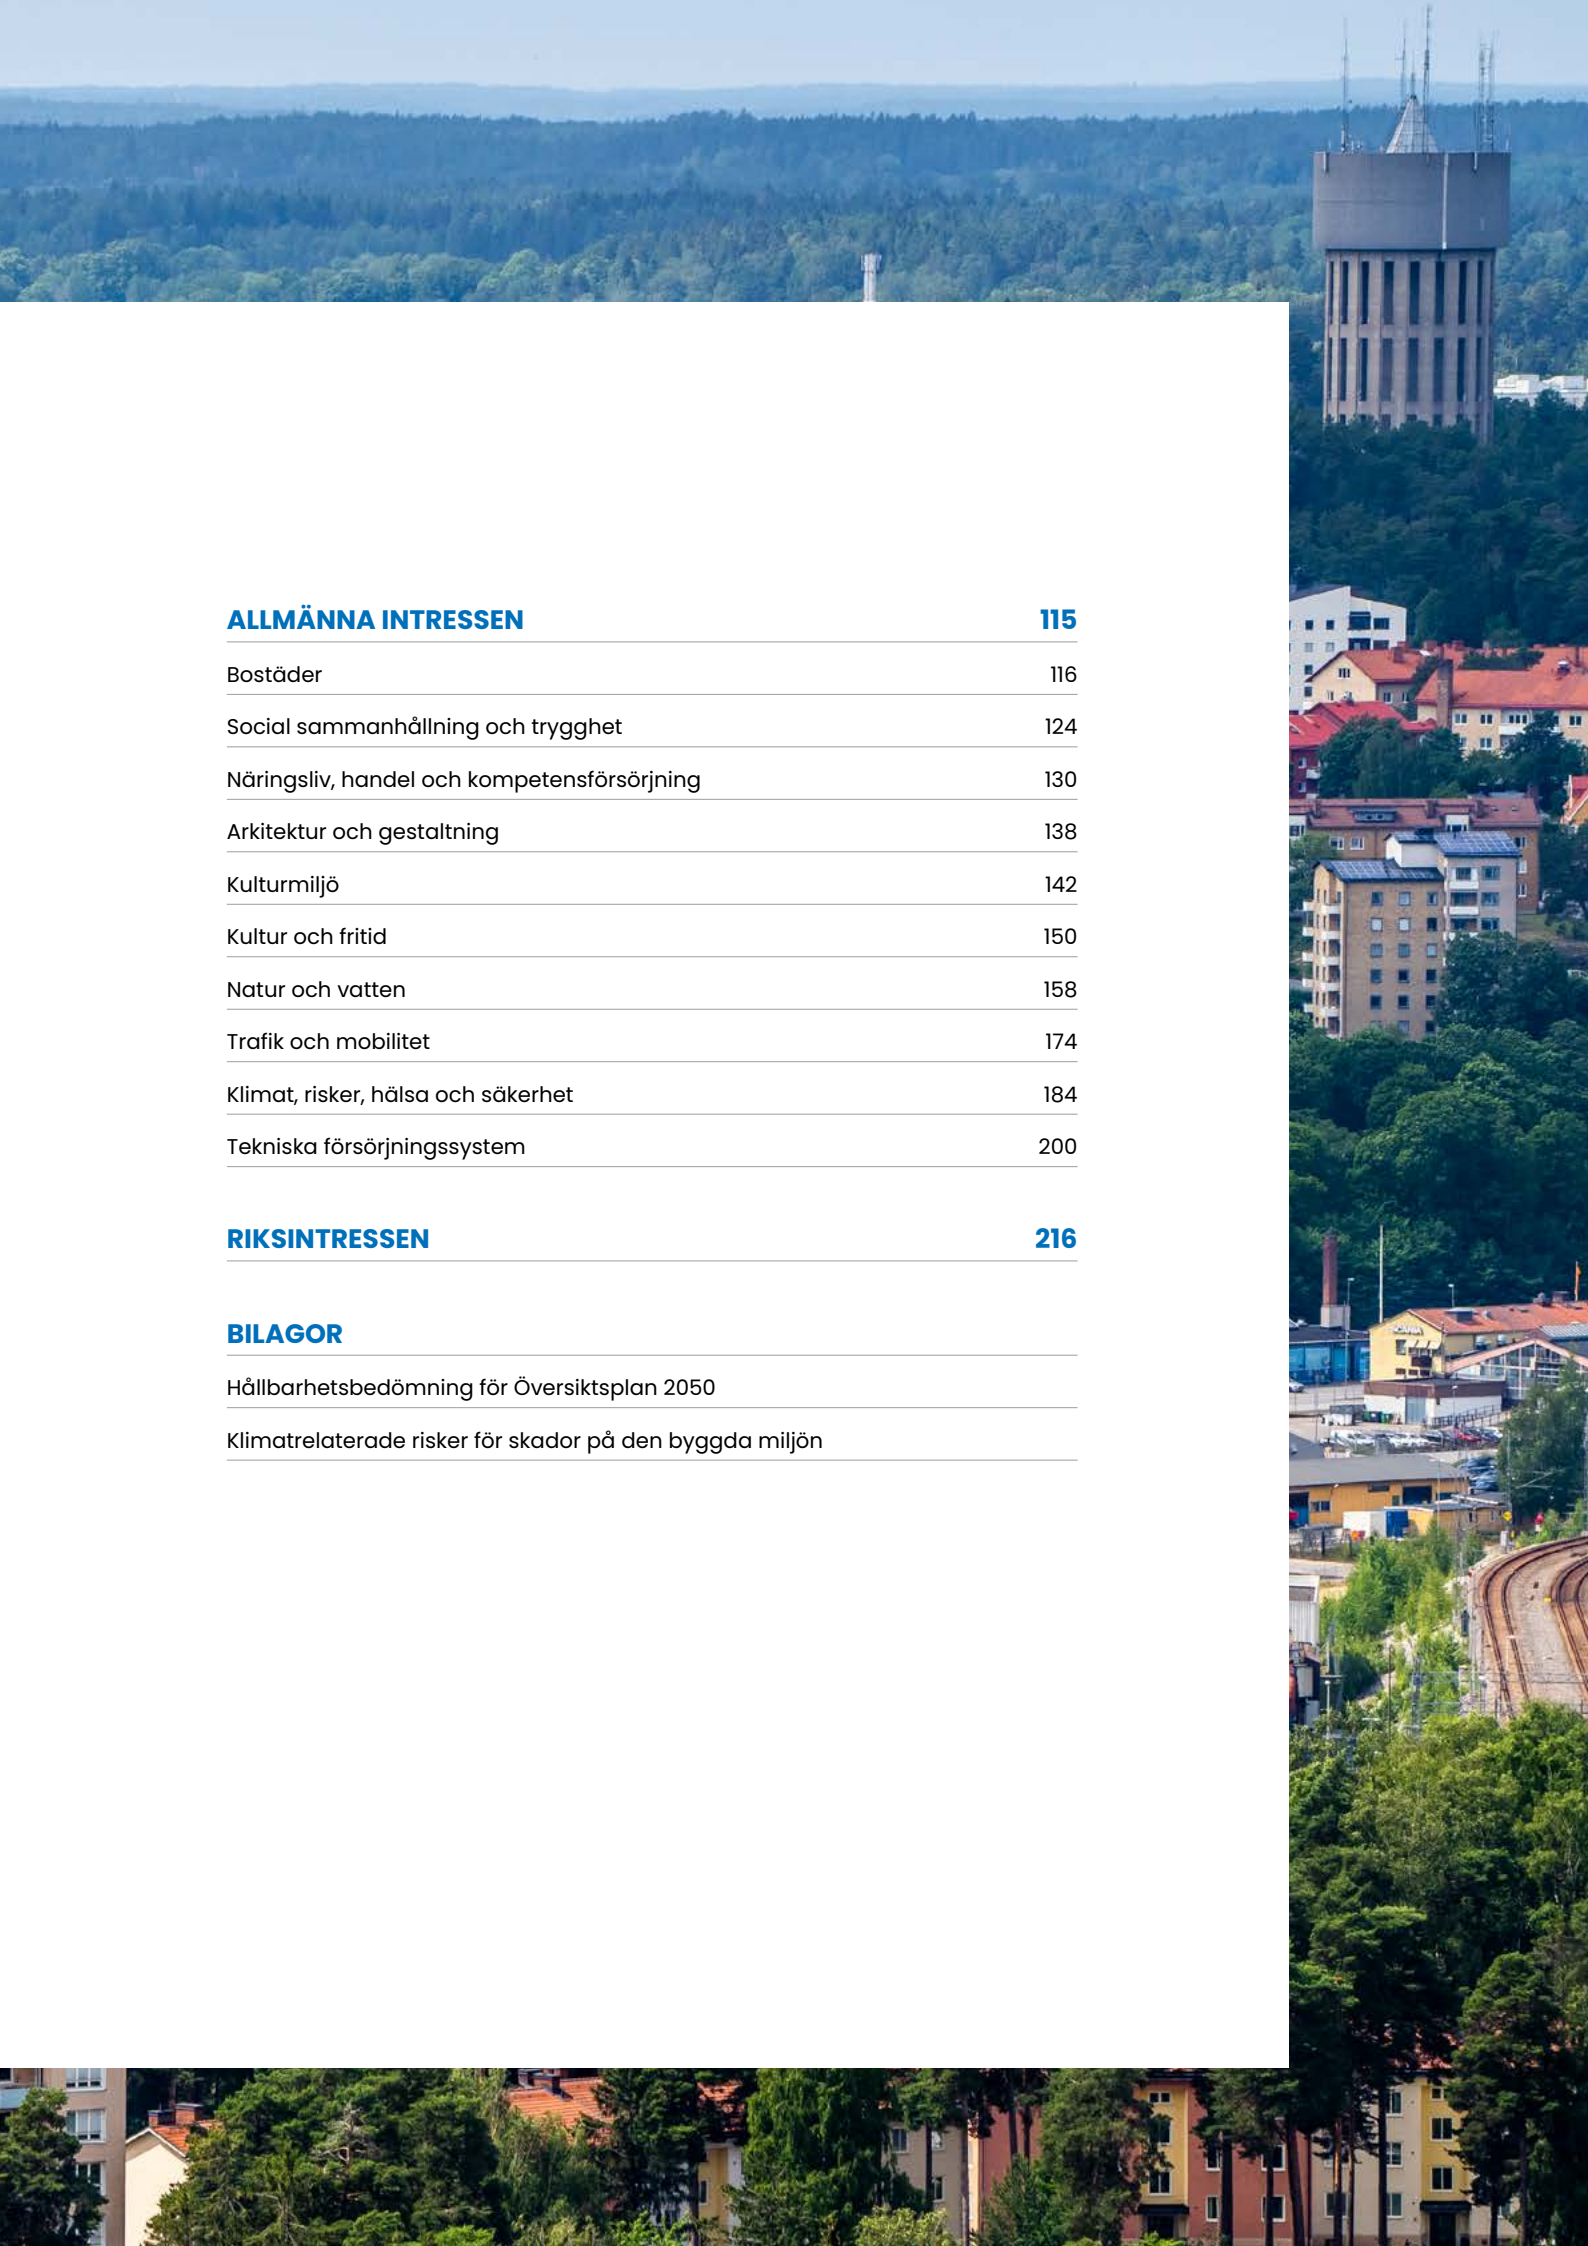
ALLMÄNNA INTRESSEN 115

Bostäder 116

Social sammanhållning och trygghet 124

Näringsliv, handel och kompetensförsörjning 130

Arkitektur och gestaltning 138

Kulturmiljö 142

Kultur och fritid 150

Natur och vatten 158

Trafik och mobilitet 174

Klimat, risker, hälsa och säkerhet 184

Tekniska försörjningssystem 200

RIKSINTRESSEN 216

BILAGOR

Hållbarhetsbedömning för Översiktsplan 2050

Klimatrelaterade risker för skador på den byggda miljön